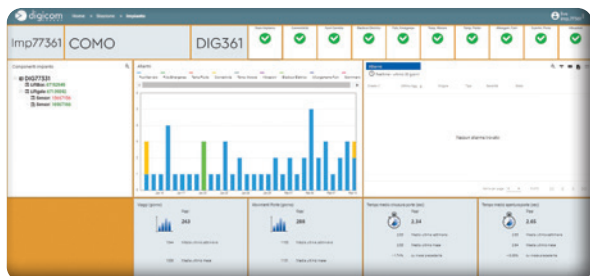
digicom Home > Impianti > Impianto

Imp77361 COMO

DIG361

Componenti impianto

DIG77331
Lift
Sensor
Sensor

Allarmi

Allarmi

Nessun allarme trovato

Viaggi (giorno)
263
Media ultima settimana
Media ultimo mese

Movimenti Porte (giorno)
289
Media ultima settimana
Media ultimo mese

Tempo medio chiusura porte (sec)
2,34
Media ultima settimana
Media ultimo mese

Tempo medio apertura porte (sec)
2,45
Media ultima settimana
Media ultimo mese